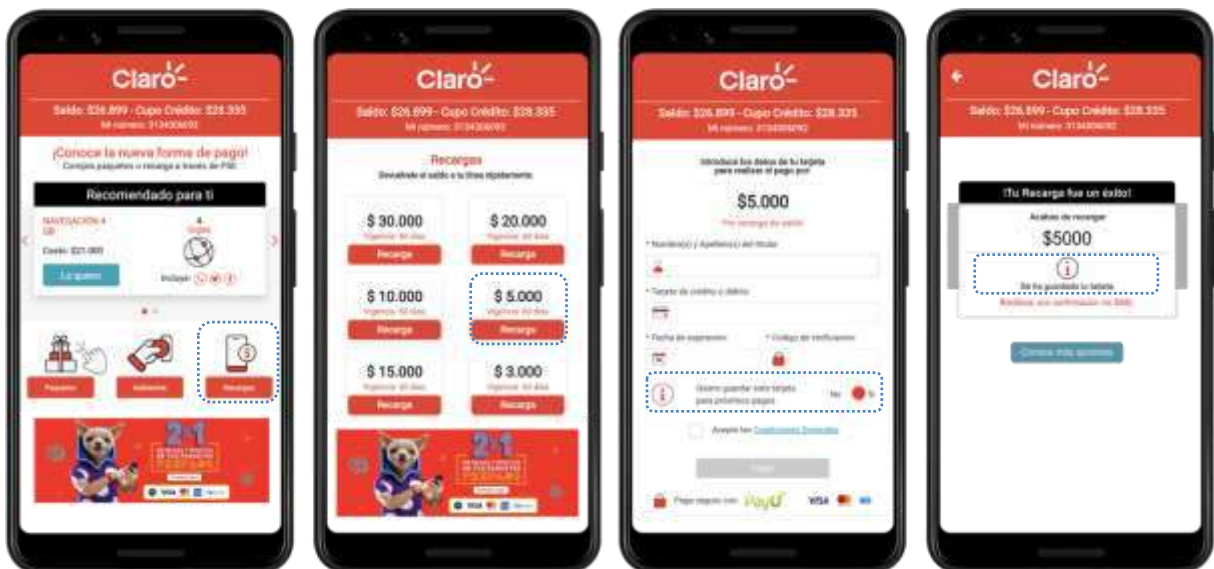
Claro

Saldo: $26.899 - Cupo Crédito: $28.335
Mi número: 3134006092

¡Conoce la nueva forma de pago!
Compra paquetes o recarga a través de PSE

Recomendado para ti

NAVEGACIÓN 4 GB

4 Gigas

Costo: $21.000

Lo quiero

Incluye:

Paquetes

Adelanta

Recargas

2×1

VISA

Claro

Saldo: $26.899 - Cupo Crédito: $28.335
Mi número: 3134006092

Recargas
Devuélvele el saldo a tu línea rápidamente

$ 30.000
Vigencia: 60 días
Recarga

$ 20.000
Vigencia: 60 días
Recarga

$ 10.000
Vigencia: 60 días
Recarga

$ 5.000
Vigencia: 60 días
Recarga

$ 15.000
Vigencia: 60 días
Recarga

$ 3.000
Vigencia: 60 días
Recarga

2×1

VISA

Claro

Saldo: $26.899 - Cupo Crédito: $28.335
Mi número: 3134006092

Introduce los datos de tu tarjeta para realizar el pago por

$5.000

Por recarga de saldo

* Nombre(s) y Apellido(s) del titular

* Tarjeta de crédito o débito

* Fecha de expiración

* Código de verificación

Quiero guardar esta tarjeta para próximos pagos

No

Si

Acepto los Condiciones Generales

Pagar

Pago seguro con PayU

VISA

Claro

Saldo: $26.899 - Cupo Crédito: $28.335
Mi número: 3134006092

¡Tu Recarga fue un éxito!

Acabas de recargar

$5000

Se ha guardado tu tarjeta

Recibirás una confirmación vía SMS

Conoce más opciones